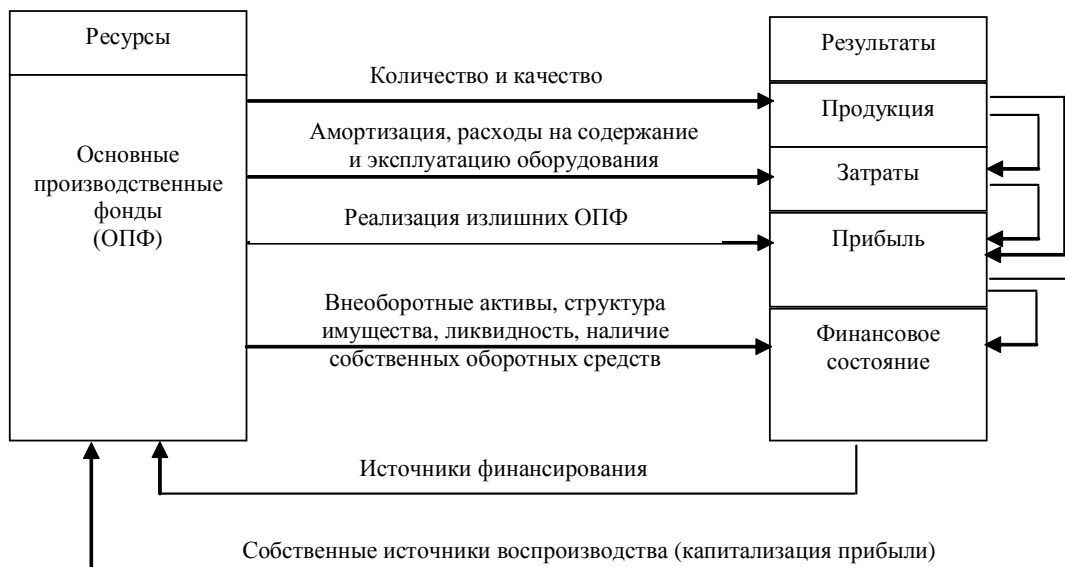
Ресурсы

Основные производственные фонды (ОПФ)

Результаты

Количество и качество

Продукция

Амортизация, расходы на содержание и эксплуатацию оборудования

Затраты

Реализация излишних ОПФ

Прибыль

Внеоборотные активы, структура имущества, ликвидность, наличие собственных оборотных средств

Финансовое состояние

Источники финансирования

Собственные источники воспроизводства (капитализация прибыли)